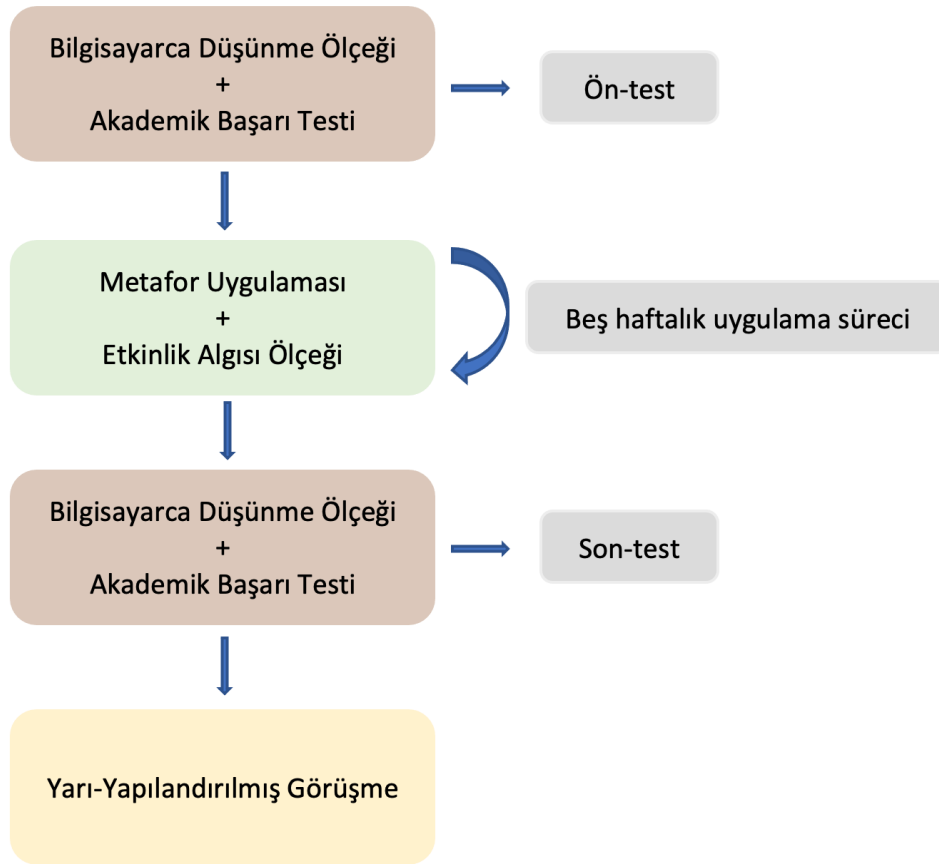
Bilgisayarca Düşünme Ölçeği
+
Akademik Başarı Testi

Ön-test

Metafor Uygulaması
+
Etkinlik Algısı Ölçeği

Beş haftalık uygulama süreci

Bilgisayarca Düşünme Ölçeği
+
Akademik Başarı Testi

Son-test

Yarı-Yapılandırılmış Görüşme